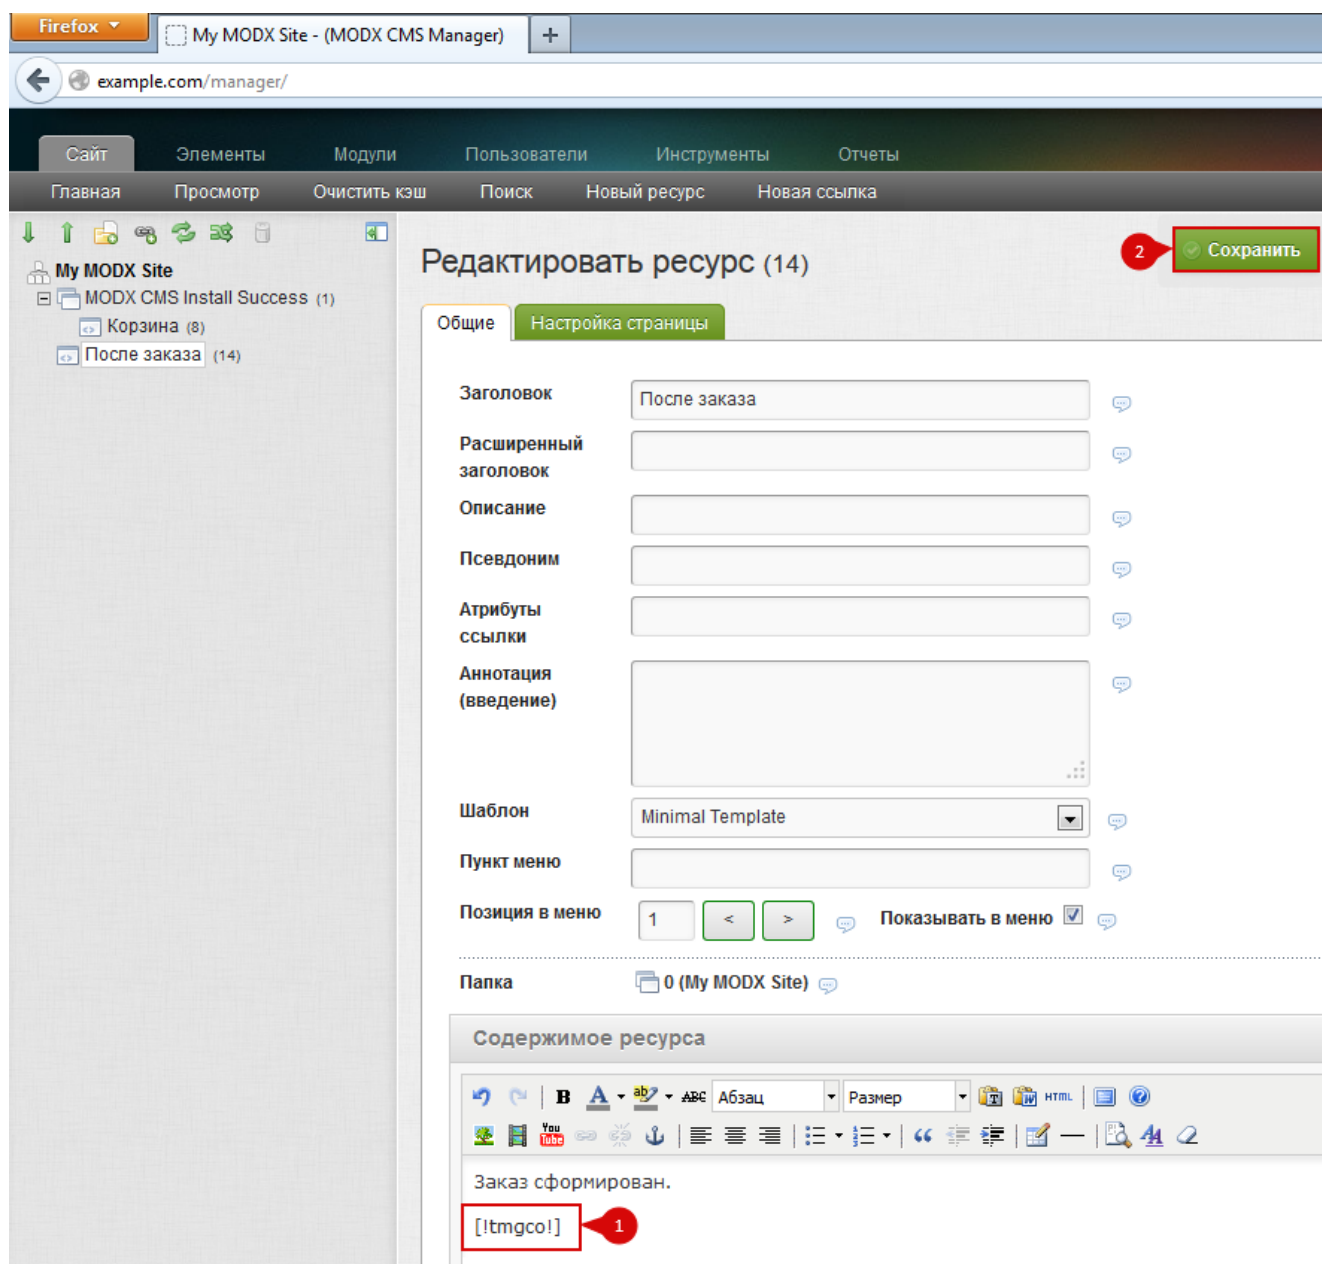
Firefox

My MODX Site - (MODX CMS Manager)

+

example.com/manager/

Сайт Элементы Модули Пользователи Инструменты Отчеты

Главная Просмотр Очистить кэш Поиск Новый ресурс Новая ссылка

My MODX Site

MODX CMS Install Success (1)

Корзина (8)

После заказа (14)

Редактировать ресурс (14)

2

Сохранить

Общие

Настройка страницы

Заголовок

После заказа

Расширенный заголовок

Описание

Псевдоним

Атрибуты ссылки

Аннотация (введение)

Шаблон

Minimal Template

Пункт меню

Позиция в меню

1

<

>

Показывать в меню

Папка

0 (My MODX Site)

Содержимое ресурса

B A ABC Абзац Размер HTML

You Tube

Заказ сформирован.

[!tmgco!]

1